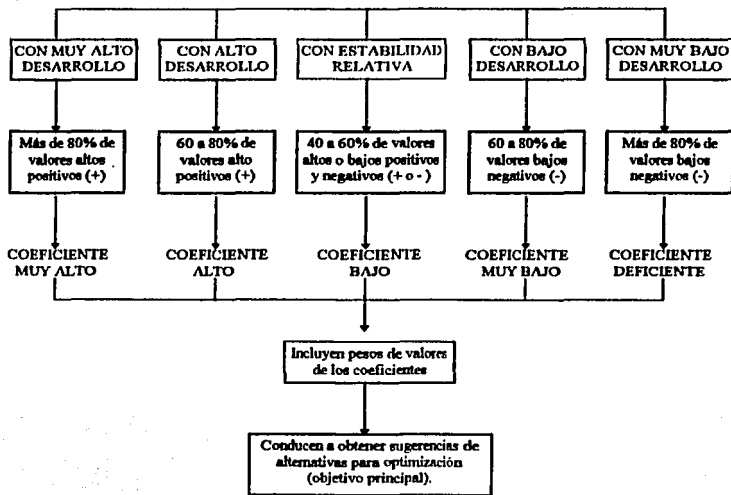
CON MUY ALTO DESARROLLO

CON ALTO DESARROLLO

CON ESTABILIDAD RELATIVA

CON BAJO DESARROLLO

CON MUY BAJO DESARROLLO

Más de 80% de valores altos positivos (+)

60 a 80% de valores alto positivos (+)

40 a 60% de valores altos o bajos positivos y negativos (+ o -)

60 a 80% de valores bajos negativos (-)

Más de 80% de valores bajos negativos (-)

COEFICIENTE MUY ALTO

COEFICIENTE ALTO

COEFICIENTE BAJO

COEFICIENTE MUY BAJO

COEFICIENTE DEFICIENTE

Incluyen pesos de valores de los coeficientes

Conducen a obtener sugerencias de alternativas para optimización (objetivo principal).